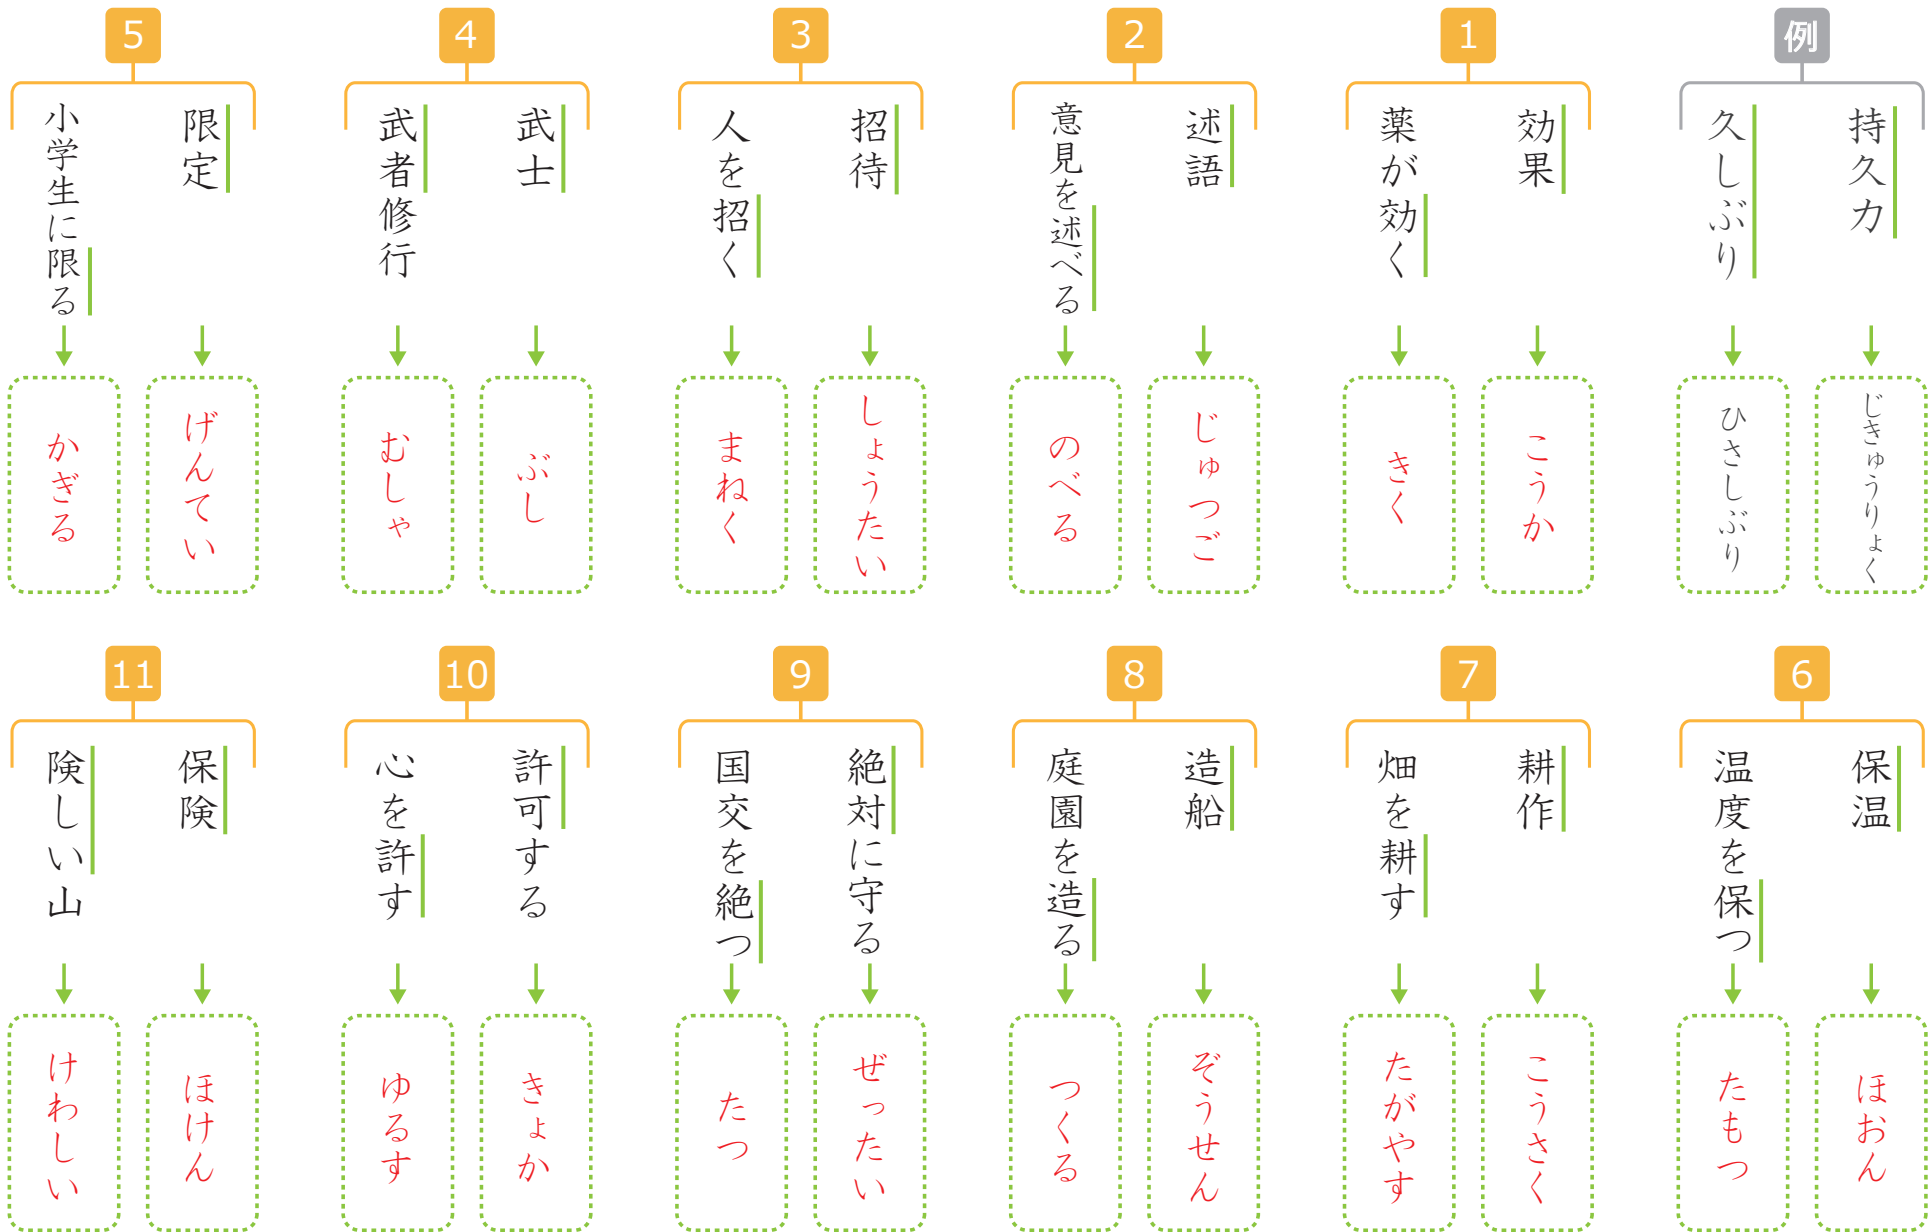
例
持久力
じきゅうりょく
久しぶり
ひさしぶり

1
効果
こうか
薬が効く
きく

2
述語
じゅつご
意見を述べる
のべる

3
招待
しょうたい
人を招く
まねく

4
武士
ぶし
武者修行
むしゃ

5
限定
げんてい
小学生に限る
かぎる

6
保温
ほおん
温度を保つ
たもつ

7
耕作
こうさく
畑を耕す
たがやす

8
造船
ぞうせん
庭園を造る
つくる

9
絶対に守る
ぜったい
国交を絶つ
たつ

10
許可する
きょか
心を許す
ゆるす

11
保険
ほけん
険しい山
けわしい